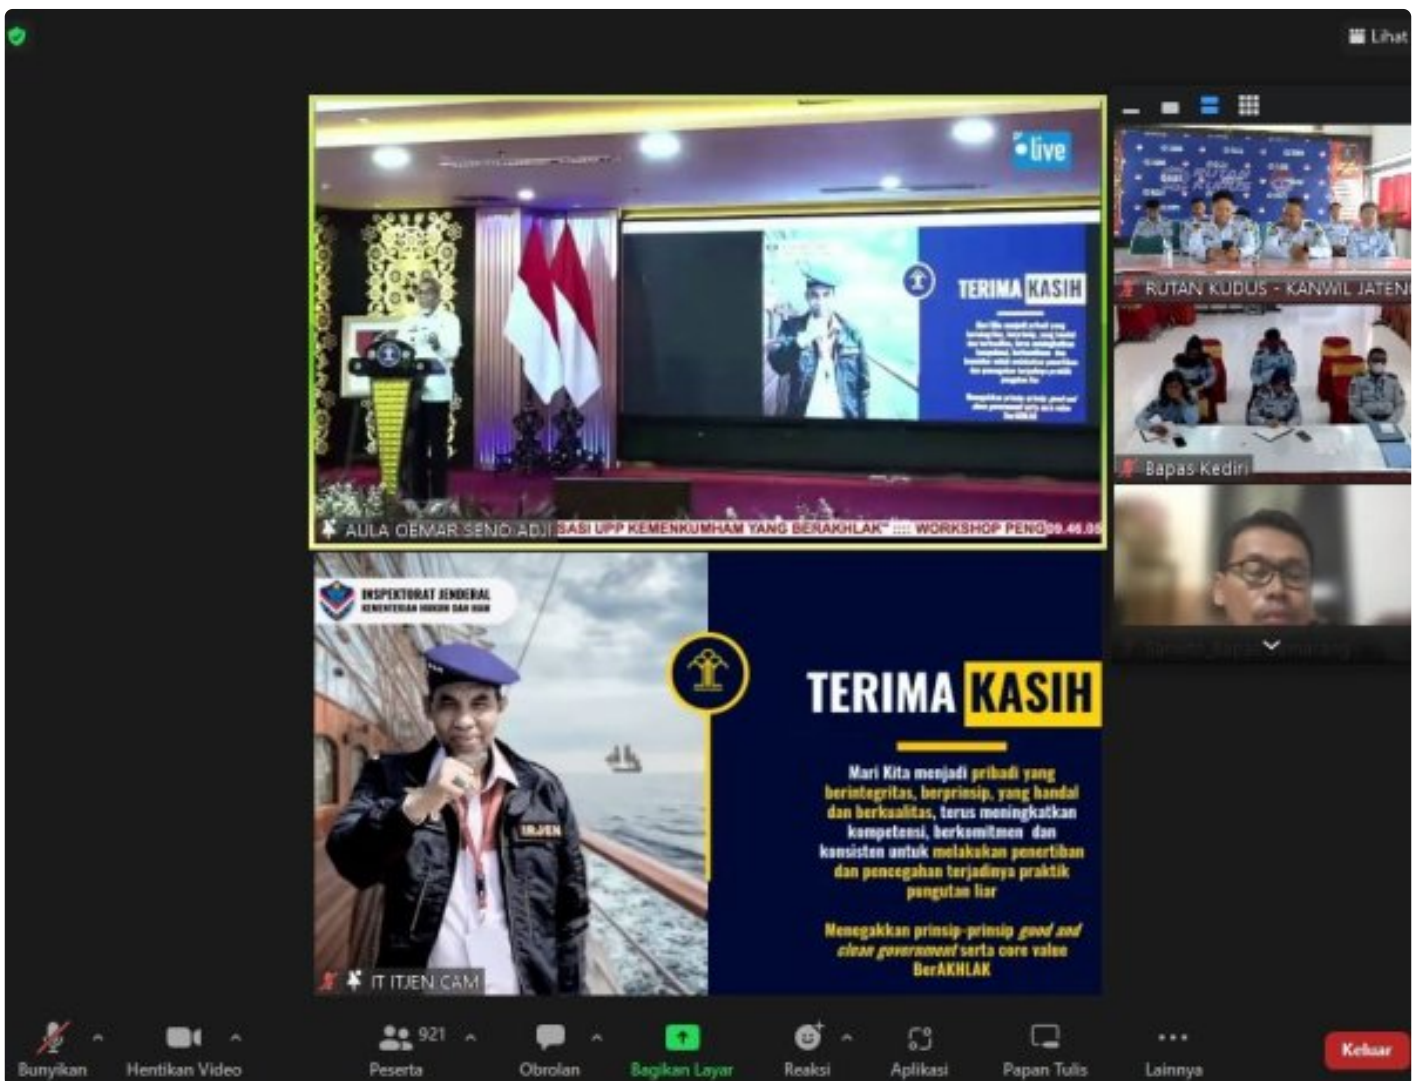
Lihat

live

TERIMA KASIH

AULA OEMAR SENO ADJI SASI UPP KEMENKUMHAM YANG BERAKHLAK" :::: WORKSHOP PENG 09.46.05

RUTAN KUDUS - KANWIL JATEN

Bapas Kediri

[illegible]

INSPEKTORAT JENDERAL
KEMENTERIAN HUKUM DAN HAM

IRJEN

TERIMA KASIH

Mari Kita menjadi pribadi yang berintegritas, berprinsip, yang handal dan berkualitas, terus meningkatkan kompetensi, berkomitmen dan konsisten untuk melakukan penertiban dan pencegahan terjadinya praktik pungutan liar

Menegakkan prinsip-prinsip good and clean government serta core value BerAKHLAK

IT ITJEN CAM

Bunyikan
Hentikan Video
921
Peserta
Obrolan
Bagikan Layar
Reaksi
Aplikasi
Papan Tulis
Lainnya
Keluar